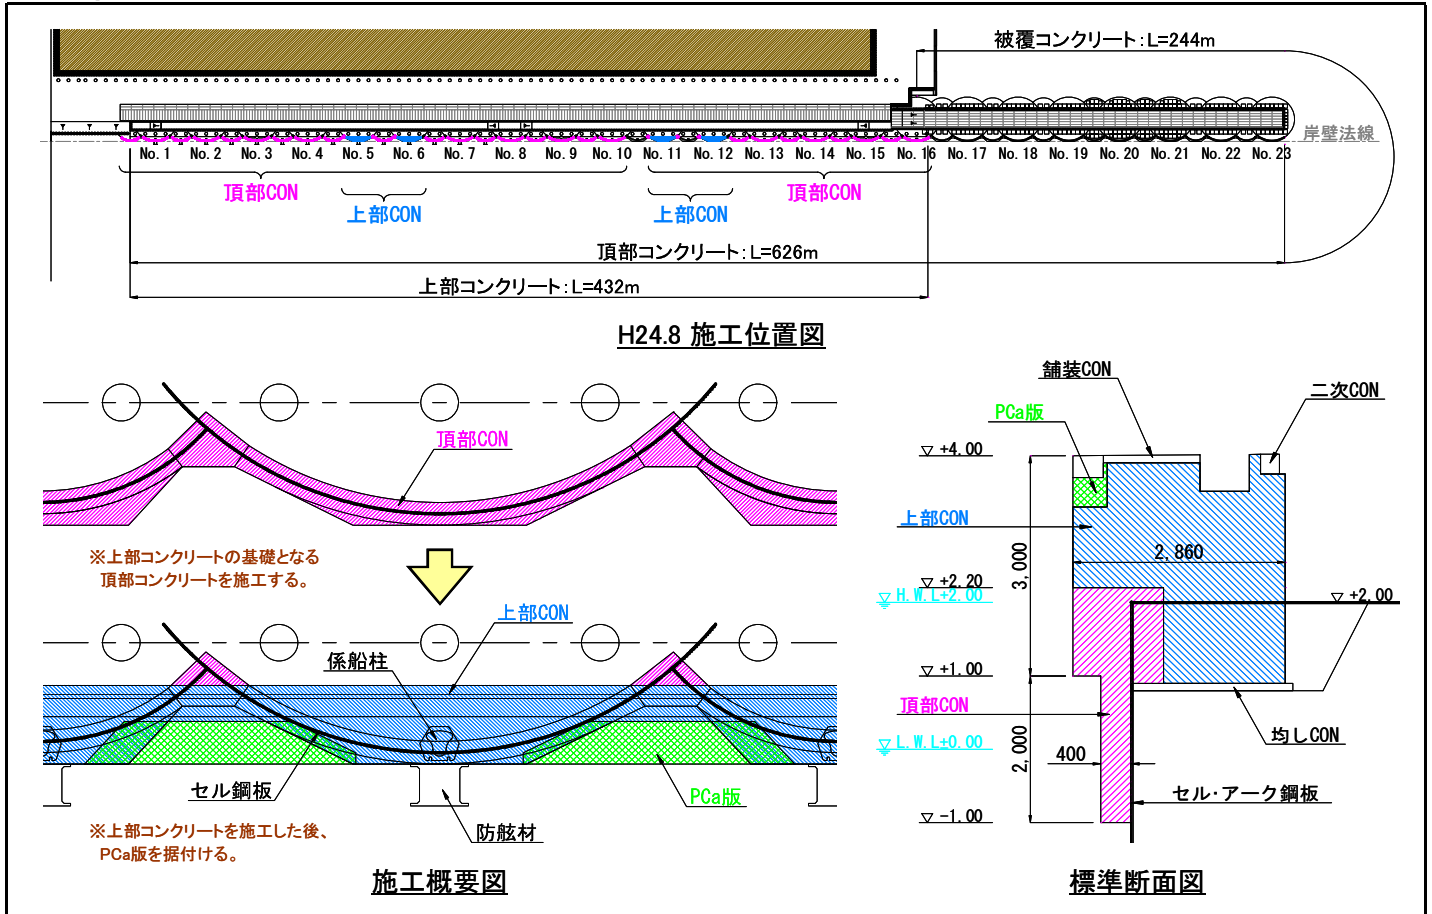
被覆コンクリート:L=244m

岸壁法線

No. 1 No. 2 No. 3 No. 4 No. 5 No. 6 No. 7 No. 8 No. 9 No. 10 No. 11 No. 12 No. 13 No. 14 No. 15 No. 16 No. 17 No. 18 No. 19 No. 20 No. 21 No. 22 No. 23

頂部CON

上部CON

上部CON

頂部CON

頂部コンクリート:L=626m

上部コンクリート:L=432m

H24.8 施工位置図

頂部CON

※上部コンクリートの基礎となる
頂部コンクリートを施工する。

上部CON

係船柱

セル鋼板

PCa版

防舷材

※上部コンクリートを施工した後、
PCa版を据付ける。

施工概要図

舗装CON

二次CON

PCa版

▽ +4.00

上部CON

2, 860

3, 000

▽ +2.20

H. W. L+2.00

▽ +2.00

▽ +1.00

頂部CON

均しCON

L. W. L±0.00

2, 000

400

セル・アーク鋼板

▽ -1.00

標準断面図